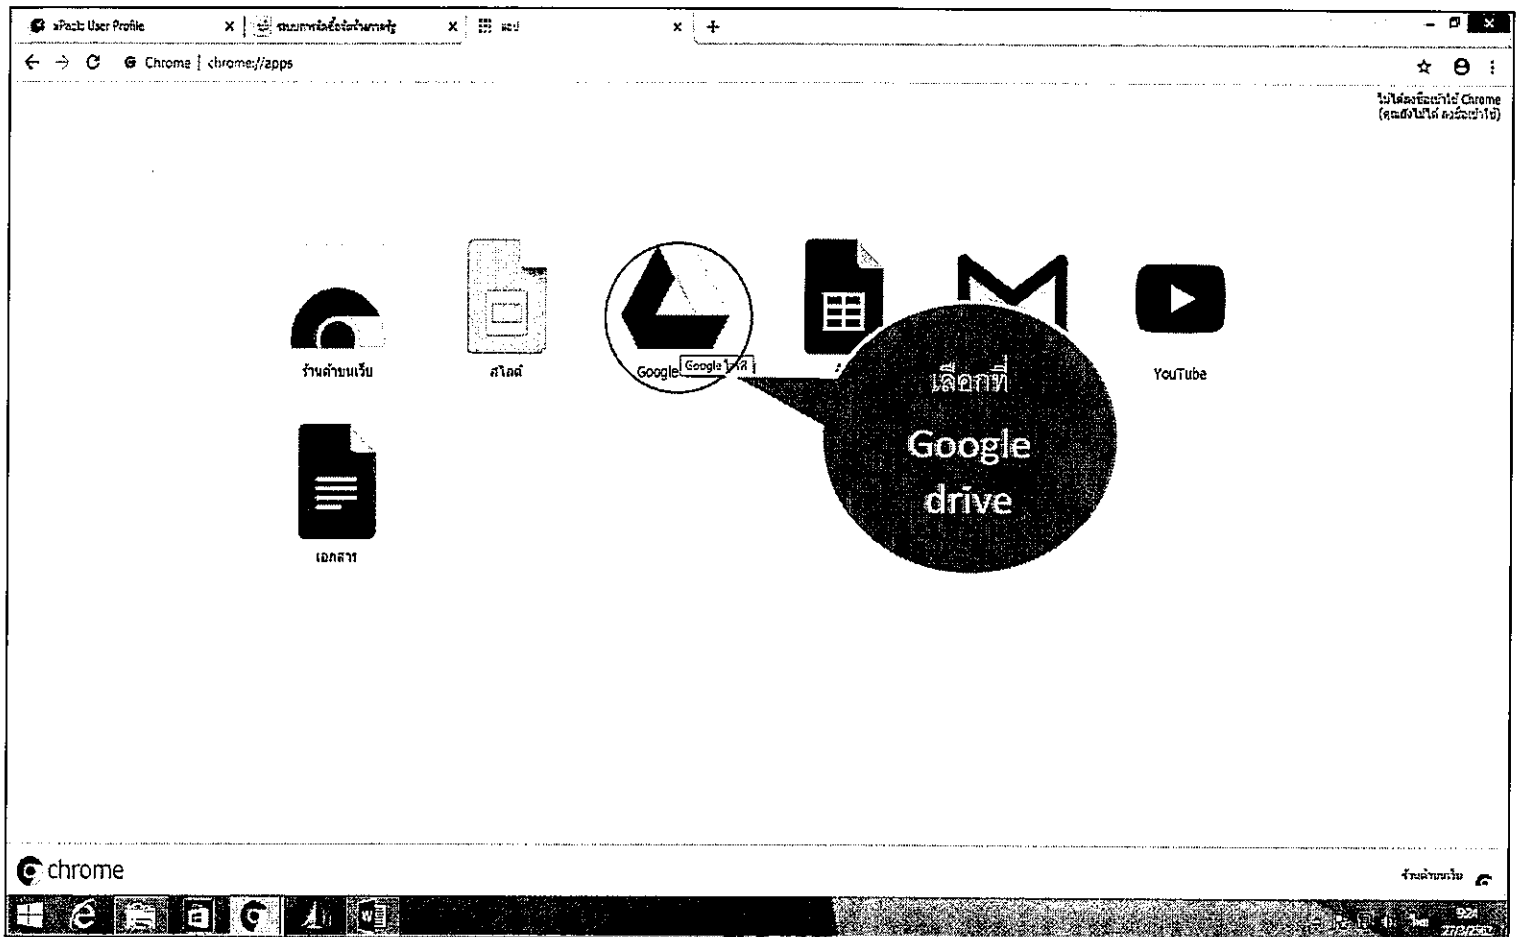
aPack User Profile
ระบบการจัดซื้อจัดจ้างภาครัฐ
แอป
Chrome | chrome://apps
ไม่ได้ลงชื่อเข้าใช้ Chrome (คุณยังไม่ได้ลงชื่อเข้าใช้)

ร้านค้าบนเว็บ
สไลด์
Google Google ไดรฟ์
YouTube
เอกสาร

เลือกที่ Google drive

chrome
ร้านค้าบนเว็บ